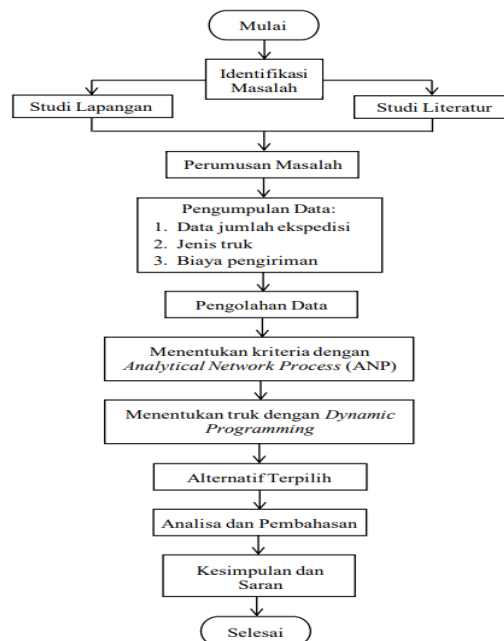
Mulai

Identifikasi Masalah

Studi Lapangan

Studi Literatur

Perumusan Masalah

Pengumpulan Data:
1. Data jumlah ekspedisi
2. Jenis truk
3. Biaya pengiriman

Pengolahan Data

Menentukan kriteria dengan *Analytical Network Process* (ANP)

Menentukan truk dengan *Dynamic Programming*

Alternatif Terpilih

Analisa dan Pembahasan

Kesimpulan dan Saran

Selesai